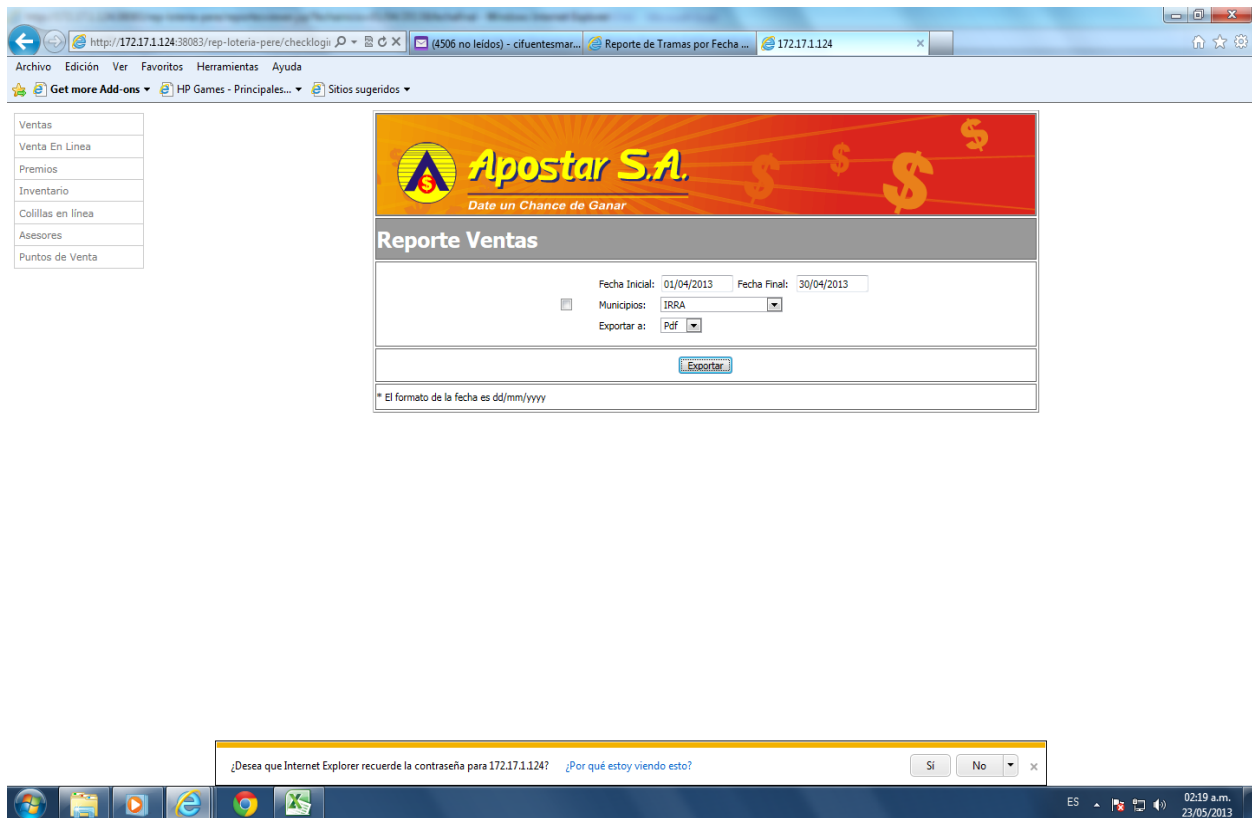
http://172.17.1.124:38083/rep-loteria-pere/checklogi
(4506 no leídos) - cifuentesmar...
Reporte de Tramas por Fecha ...
172.17.1.124

Archivo Edición Ver Favoritos Herramientas Ayuda

Get more Add-ons ▾ HP Games - Principales... ▾ Sitios sugeridos ▾

Ventas
Venta En Linea
Premios
Inventario
Colillas en línea
Asesores
Puntos de Venta

Apostar S.A.
Date un Chance de Ganar

Reporte Ventas

Fecha Inicial: 01/04/2013 Fecha Final: 30/04/2013
Municipios: IRRA
Exportar a: Pdf

Exportar

* El formato de la fecha es dd/mm/yyyy

¿Desea que Internet Explorer recuerde la contraseña para 172.17.1.124? ¿Por qué estoy viendo esto? Sí No

ES 02:19 a.m. 23/05/2013